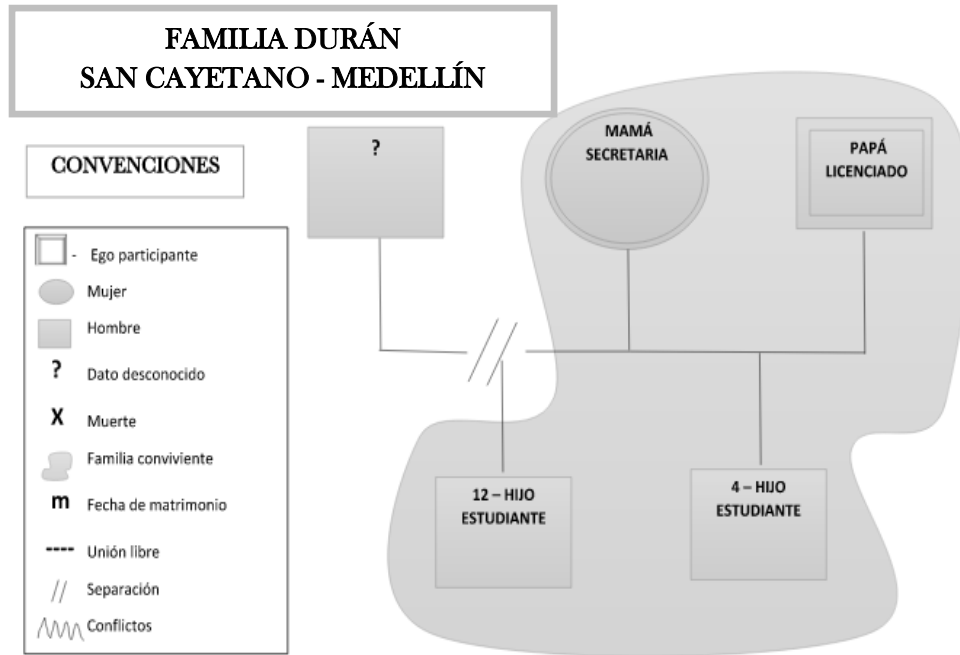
FAMILIA DURÁN
SAN CAYETANO - MEDELLÍN

CONVENCIONES

- Ego participante
Mujer
Hombre
? Dato desconocido
X Muerte
Familia conviviente
m Fecha de matrimonio
---- Unión libre
// Separación
Conflictos

?

MAMÁ SECRETARIA

PAPÁ LICENCIADO

12 – HIJO ESTUDIANTE

4 – HIJO ESTUDIANTE